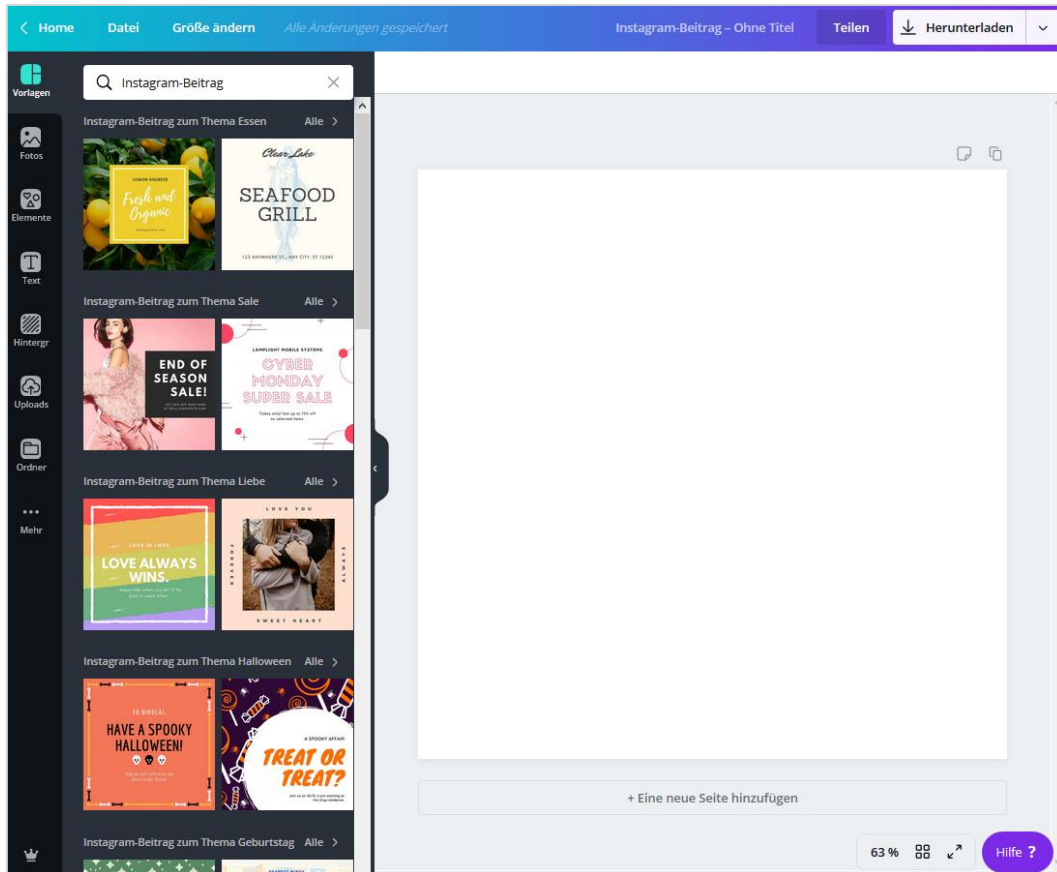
< Home Datei Größe ändern Alle Änderungen gespeichert Instagram-Beitrag – Ohne Titel Teilen Herunterladen

Vorlagen
Fotos
Elemente
Text
Hintergr
Uploads
Ordner
Mehr

Instagram-Beitrag

Instagram-Beitrag zum Thema Essen Alle >

LEMON SQUEEZE
Fresh and Organic

Clear Lake
SEAFOOD GRILL
123 ANYWHERE ST., ANY CITY, ST 12345

Instagram-Beitrag zum Thema Sale Alle >

END OF SEASON SALE!

LAMPLIGHT MOBILE SYSTEMS
CYBER MONDAY SUPER SALE
Today only! Get up to 75% off on selected items

Instagram-Beitrag zum Thema Liebe Alle >

LOVE IS LOVE
LOVE ALWAYS WINS.

LOVE YOU
FOREVER
ALWAYS
SWEET HEART

Instagram-Beitrag zum Thema Halloween Alle >

TO NIKOLAI,
HAVE A SPOOKY HALLOWEEN!

A SPOOKY AFFAIR
TREAT OR TREAT?

Instagram-Beitrag zum Thema Geburtstag Alle >

+ Eine neue Seite hinzufügen

63 %

Hilfe ?